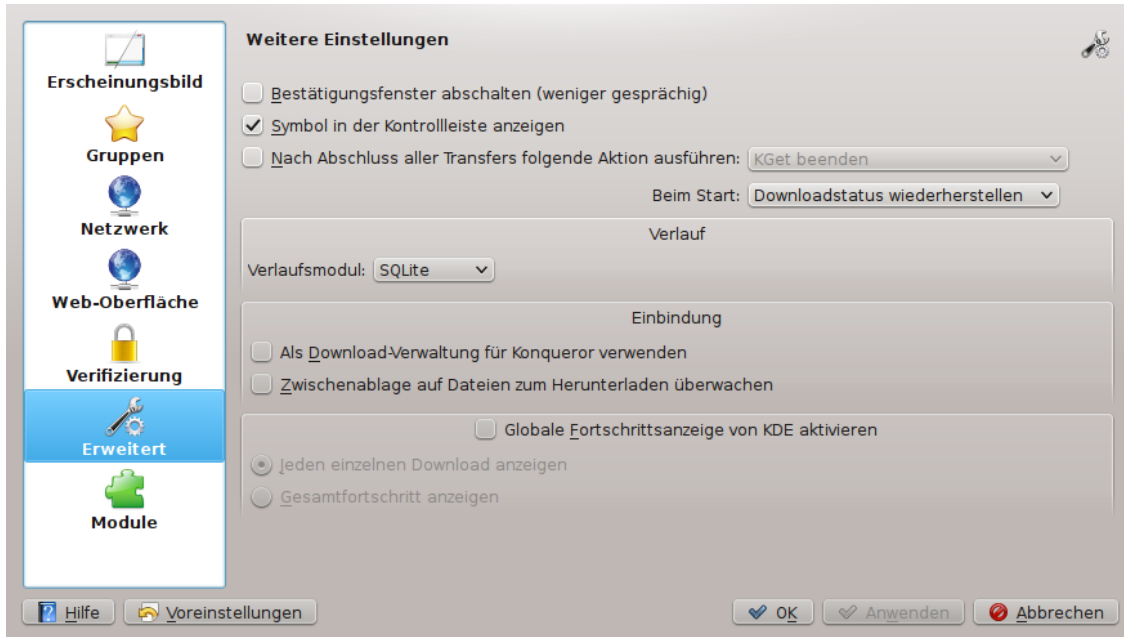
Erscheinungsbild

Gruppen

Netzwerk

Web-Oberfläche

Verifizierung

Erweitert

Module

Weitere Einstellungen

Bestätigungsfenster abschalten (weniger gesprächig)

Symbol in der Kontrollleiste anzeigen

Nach Abschluss aller Transfers folgende Aktion ausführen: KGet beenden

Beim Start: Downloadstatus wiederherstellen

Verlauf

Verlaufsmodul: SQLite

Einbindung

Als Download-Verwaltung für Konqueror verwenden

Zwischenablage auf Dateien zum Herunterladen überwachen

Globale Fortschrittsanzeige von KDE aktivieren

Jeden einzelnen Download anzeigen

Gesamtfortschritt anzeigen

Hilfe

Voreinstellungen

OK

Anwenden

Abbrechen